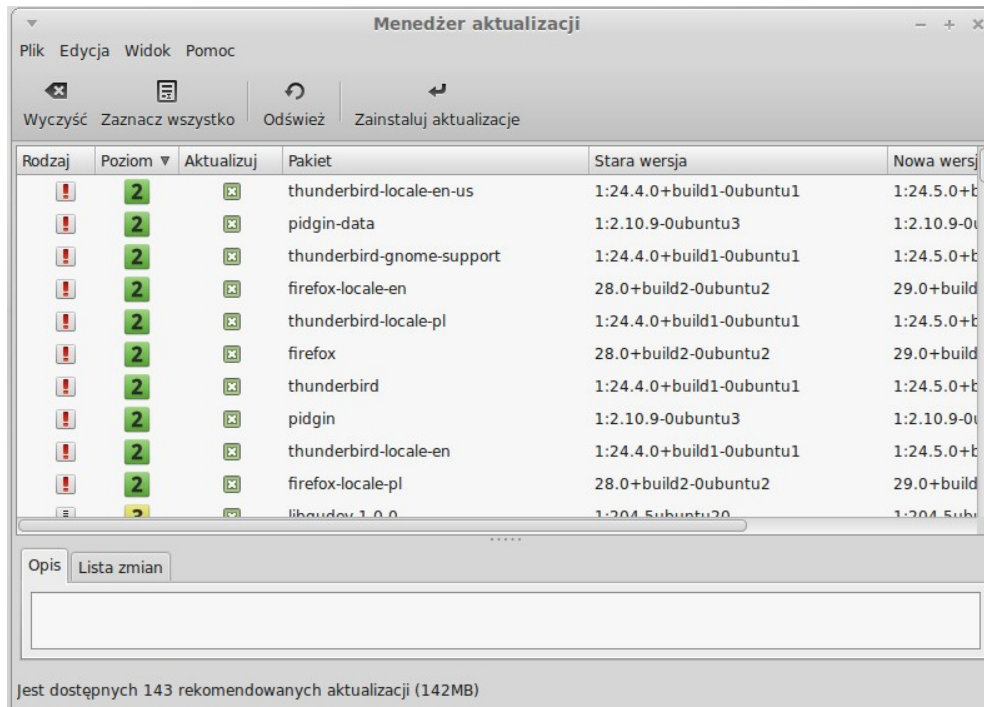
Menedżer aktualizacji

Plik Edycja Widok Pomoc

Wyczyść Zaznacz wszystko Odśwież Zainstaluj aktualizacje

| Rodzaj | Poziom ▼ | Aktualizuj | Pakiet | Stara wersja | Nowa wersj |
|---|---|---|---|---|---|
| ! | 2 | | thunderbird-locale-en-us | 1:24.4.0+build1-0ubuntu1 | 1:24.5.0+b |
| ! | 2 | | pidgin-data | 1:2.10.9-0ubuntu3 | 1:2.10.9-0 |
| ! | 2 | | thunderbird-gnome-support | 1:24.4.0+build1-0ubuntu1 | 1:24.5.0+b |
| ! | 2 | | firefox-locale-en | 28.0+build2-0ubuntu2 | 29.0+build |
| ! | 2 | | thunderbird-locale-pl | 1:24.4.0+build1-0ubuntu1 | 1:24.5.0+b |
| ! | 2 | | firefox | 28.0+build2-0ubuntu2 | 29.0+build |
| ! | 2 | | thunderbird | 1:24.4.0+build1-0ubuntu1 | 1:24.5.0+b |
| ! | 2 | | pidgin | 1:2.10.9-0ubuntu3 | 1:2.10.9-0 |
| ! | 2 | | thunderbird-locale-en | 1:24.4.0+build1-0ubuntu1 | 1:24.5.0+b |
| ! | 2 | | firefox-locale-pl | 28.0+build2-0ubuntu2 | 29.0+build |
| | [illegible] | | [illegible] | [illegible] | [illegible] |

Opis Lista zmian

Jest dostępnych 143 rekomendowanych aktualizacji (142MB)